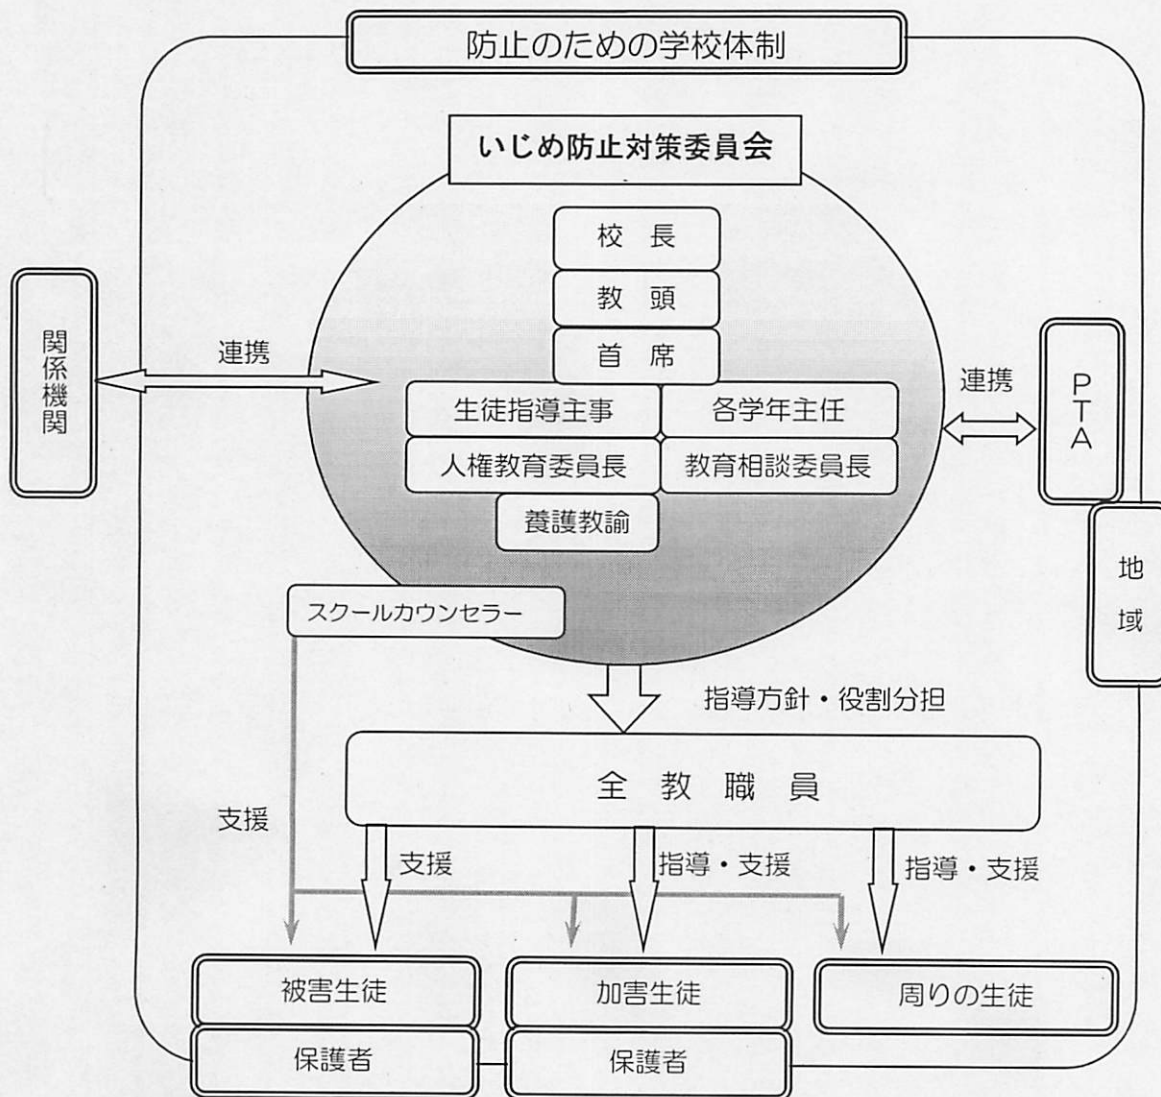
防止のための学校体制

いじめ防止対策委員会

校長
教頭
首席
生徒指導主事
各学年主任
人権教育委員長
教育相談委員長
養護教諭

関係機関
連携

連携
PTA

地域

スクールカウンセラー

指導方針・役割分担

全教職員

支援
支援
指導・支援
指導・支援

被害生徒
保護者
加害生徒
保護者
周りの生徒